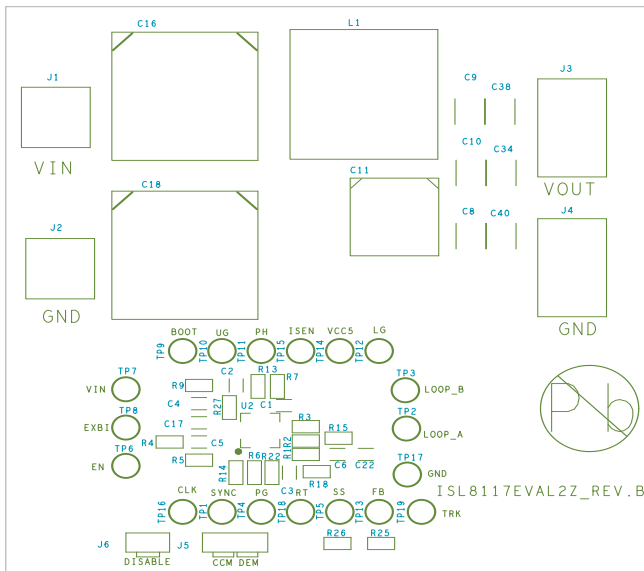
C16
L1
J1
C9
C38
J3
VIN
C10
C34
C11
C18
VOUT
C8
C40
J2
J4
GND
GND
BOOT
UG
PH
ISEN
VCC5
LG
TP9
TP10
TP11
TP15
TP14
TP12
TP7
C2
R13
R7
TP3
VIN
R9
LOOP_B
C4
R27
U2
C1
TP8
R3
TP2
C17
R15
EXBI
R4
C5
R2
R1
LOOP_A
TP6
R5
C6
C22
TP17
EN
R6
R22
GND
R14
R18
CLK
SYNC
PG
C3
RT
SS
FB
ISL8117EVAL2Z_REV.B
TP16
TP1
TP4
TP18
TP5
TP13
TP19
TRK
R26
R25
J6
J5
DISABLE
CCM
DEM